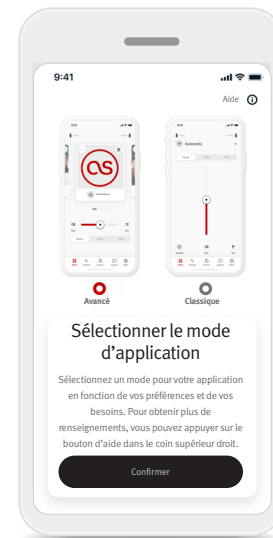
9:41

Aide

Automatic

Avancé

Classique

Sélectionner le mode d'application

Sélectionnez un mode pour votre application en fonction de vos préférences et de vos besoins. Pour obtenir plus de renseignements, vous pouvez appuyer sur le bouton d'aide dans le coin supérieur droit.

Confirmer